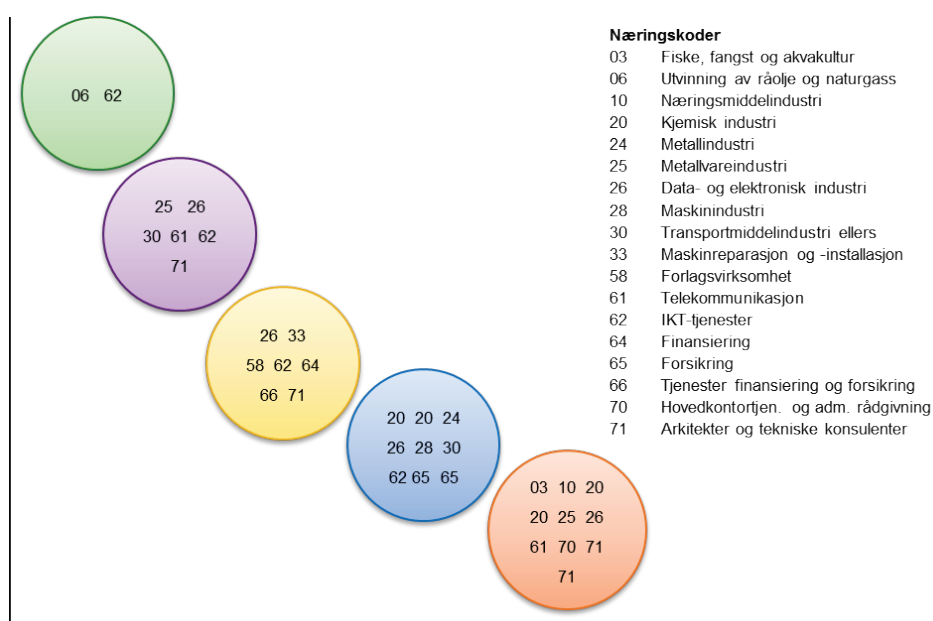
06 62

25 26
30 61 62
71

26 33
58 62 64
66 71

20 20 24
26 28 30
62 65 65

03 10 20
20 25 26
61 70 71
71

**Næringskoder**

| | |
|---|---|
| 03 | Fiske, fangst og akvakultur |
| 06 | Utvinning av råolje og naturgass |
| 10 | Næringsmiddelindustri |
| 20 | Kjemisk industri |
| 24 | Metallindustri |
| 25 | Metallvareindustri |
| 26 | Data- og elektronisk industri |
| 28 | Maskinindustri |
| 30 | Transportmiddelindustri ellers |
| 33 | Maskinreparasjon og -installasjon |
| 58 | Forlagsvirksomhet |
| 61 | Telekommunikasjon |
| 62 | IKT-tjenester |
| 64 | Finansiering |
| 65 | Forsikring |
| 66 | Tjenester finansiering og forsikring |
| 70 | Hovedkontortjen. og adm. rådgivning |
| 71 | Arkitekter og tekniske konsulenter |